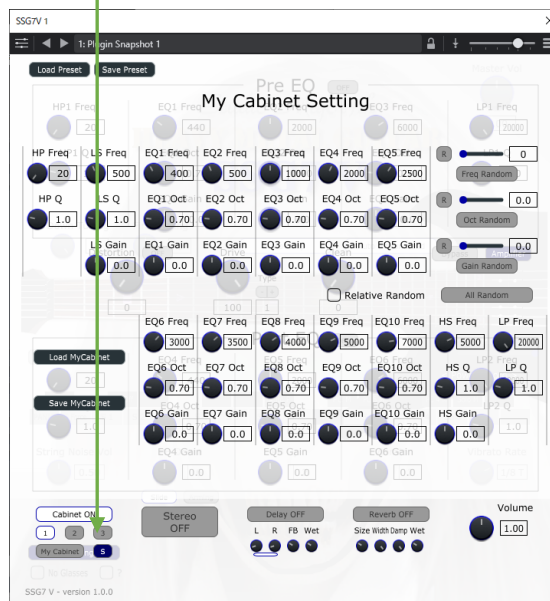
SSG7V 1

1: Plugin Snapshot 1

Load Preset

Save Preset

Pre EQ

My Cabinet Setting

HP1 Freq 20

EQ1 Freq 440

2000

EQ3 Freq 6000

LP1 Freq 20000

| HP Freq | LS Freq | EQ1 Freq | EQ2 Freq | EQ3 Freq | EQ4 Freq | EQ5 Freq |
|---|---|---|---|---|---|---|
| 20 | 500 | 400 | 500 | 1000 | 2000 | 2500 |
| HP Q | LS Q | EQ1 Oct | EQ2 Oct | EQ3 Oct | EQ4 Oct | EQ5 Oct |
| 1.0 | 1.0 | 0.70 | 0.70 | 0.70 | 0.70 | 0.70 |
| | LS Gain | EQ1 Gain | EQ2 Gain | EQ3 Gain | EQ4 Gain | EQ5 Gain |
| | 0.0 | 0.0 | 0.0 | 0.0 | 0.0 | 0.0 |

R 0
Freq Random

R 0.0
Oct Random

R 0.0
Gain Random

Relative Random

All Random

100 1

0

| EQ6 Freq | EQ7 Freq | EQ8 Freq | EQ9 Freq | EQ10 Freq | HS Freq | LP Freq |
|---|---|---|---|---|---|---|
| 3000 | 3500 | 4000 | 5000 | 7000 | 5000 | 20000 |
| EQ6 Oct | EQ7 Oct | EQ8 Oct | EQ9 Oct | EQ10 Oct | HS Q | LP Q |
| 0.70 | 0.70 | 0.70 | 0.70 | 0.70 | 1.0 | 1.0 |
| EQ6 Gain | EQ7 Gain | EQ8 Gain | EQ9 Gain | EQ10 Gain | HS Gain | |
| 0.0 | 0.0 | 0.0 | 0.0 | 0.0 | 0.0 | |

Load MyCabinet

20

Save MyCabinet

1.0

EQ4 Gain

EQ5 Gain

EQ6 Gain

0.0

0.0

0.0

Cabinet ON

1 2 3

My Cabinet S

Stereo OFF

Delay OFF

L R FB Wet

Reverb OFF

Size Width Damp Wet

Volume

1.00

SSG7 V - version 1.0.0